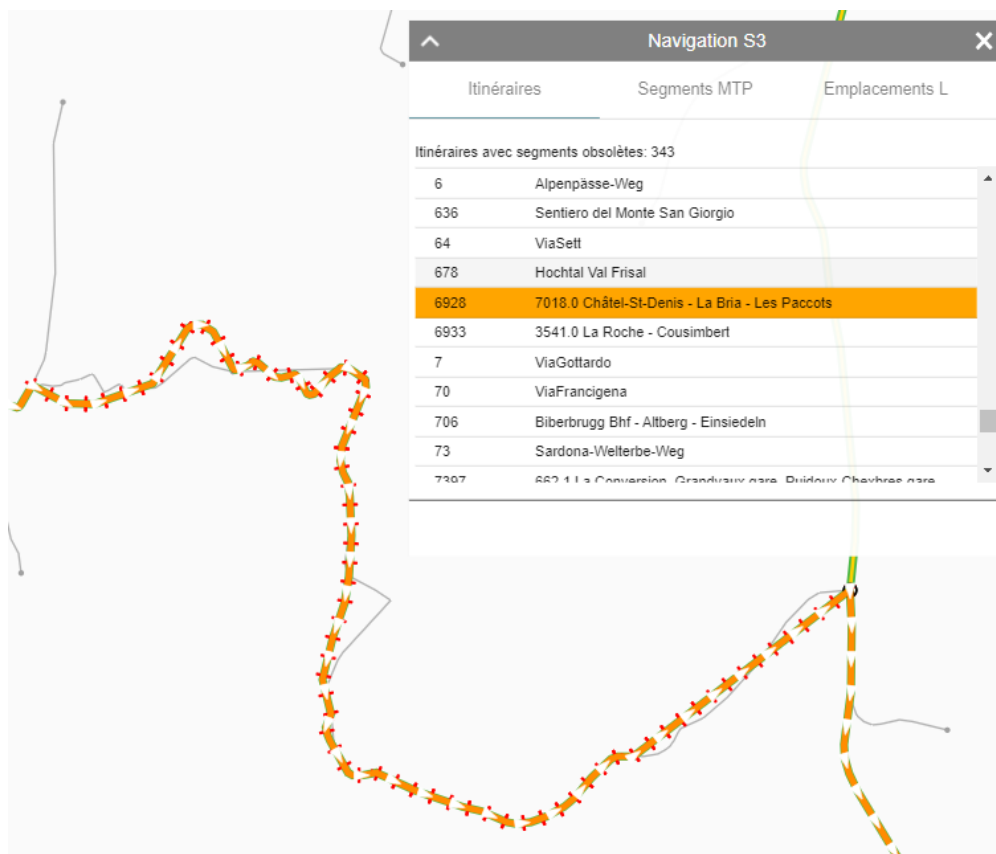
Navigation S3

Itinéraires | Segments MTP | Emplacements L

Itinéraires avec segments obsolètes: 343

| | |
|---|---|
| 6 | Alpenpässe-Weg |
| 636 | Sentiero del Monte San Giorgio |
| 64 | ViaSett |
| 678 | Hochtal Val Frisal |
| 6928 | 7018.0 Châtel-St-Denis - La Bria - Les Paccots |
| 6933 | 3541.0 La Roche - Cousimbert |
| 7 | ViaGottardo |
| 70 | ViaFrancigena |
| 706 | Biberbrugg Bhf - Altberg - Einsiedeln |
| 73 | Sardona-Welterbe-Weg |
| 7397 | 662.1 La Conversion, Grandvaux gare, Puidoux-Chexbres gare |